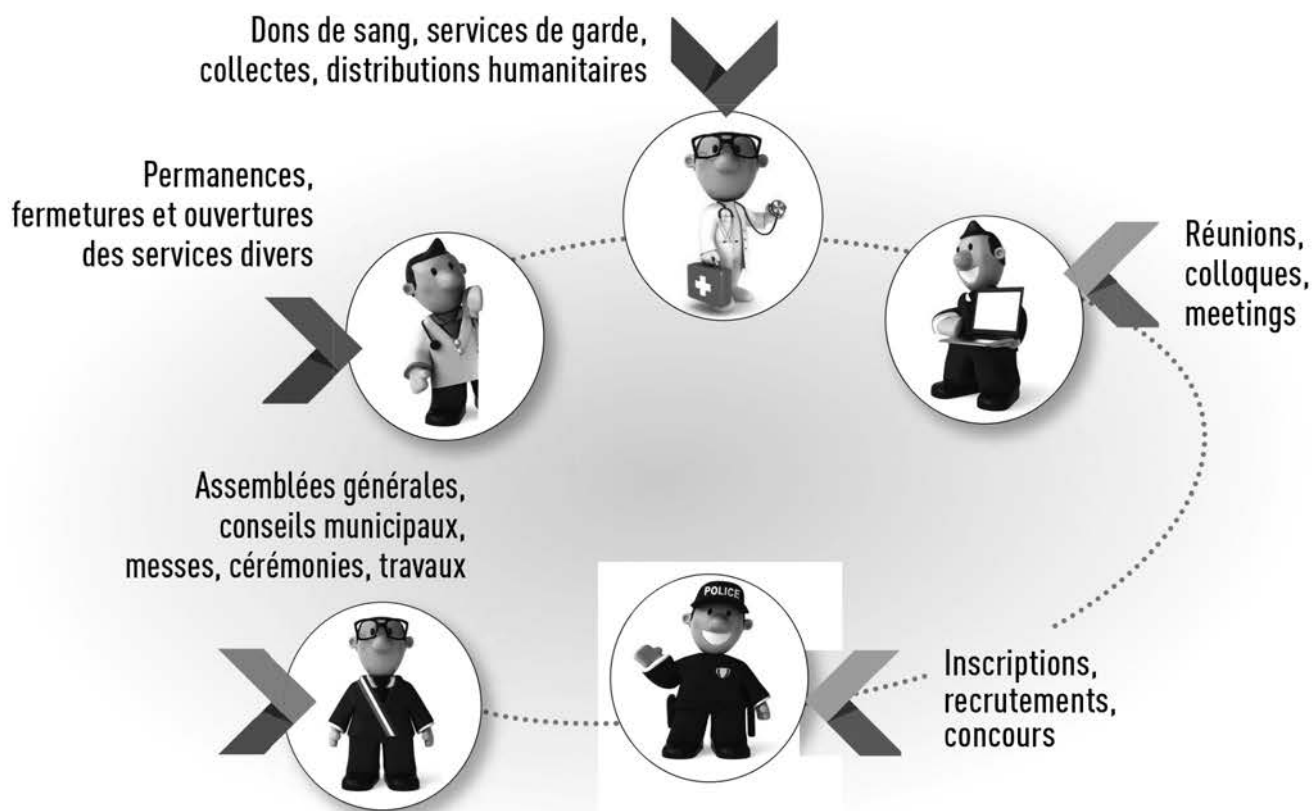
Dons de sang, services de garde, collectes, distributions humanitaires

Permanences, fermetures et ouvertures des services divers

Réunions, colloques, meetings

Assemblées générales, conseils municipaux, messes, cérémonies, travaux

POLICE

Inscriptions, recrutements, concours